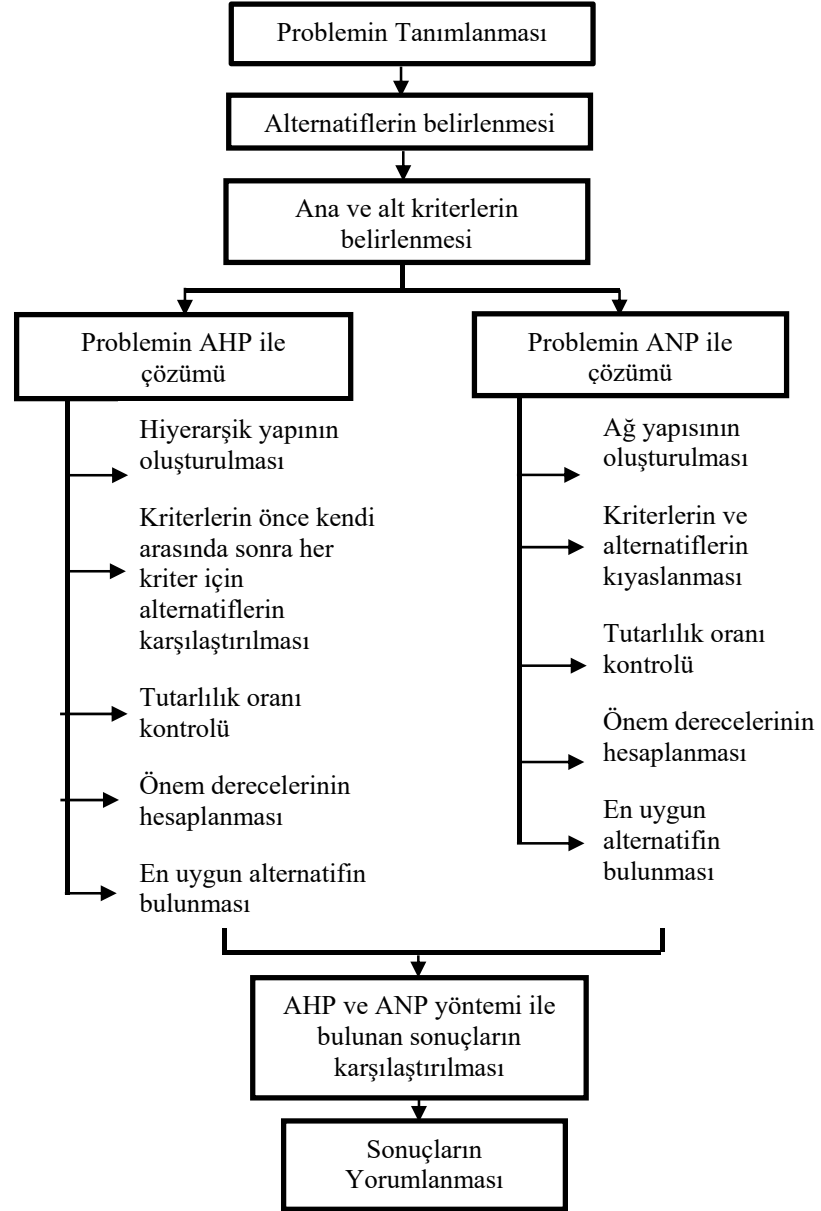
Problemin Tanımlanması

Alternatiflerin belirlenmesi

Ana ve alt kriterlerin belirlenmesi

Problemin AHP ile çözümü

Hiyerarşik yapının oluşturulması

Kriterlerin önce kendi arasında sonra her kriter için alternatiflerin karşılaştırılması

Tutarlılık oranı kontrolü

Önem derecelerinin hesaplanması

En uygun alternatifin bulunması

Problemin ANP ile çözümü

Ağ yapısının oluşturulması

Kriterlerin ve alternatiflerin kıyaslanması

Tutarlılık oranı kontrolü

Önem derecelerinin hesaplanması

En uygun alternatifin bulunması

AHP ve ANP yöntemi ile bulunan sonuçların karşılaştırılması

Sonuçların Yorumlanması